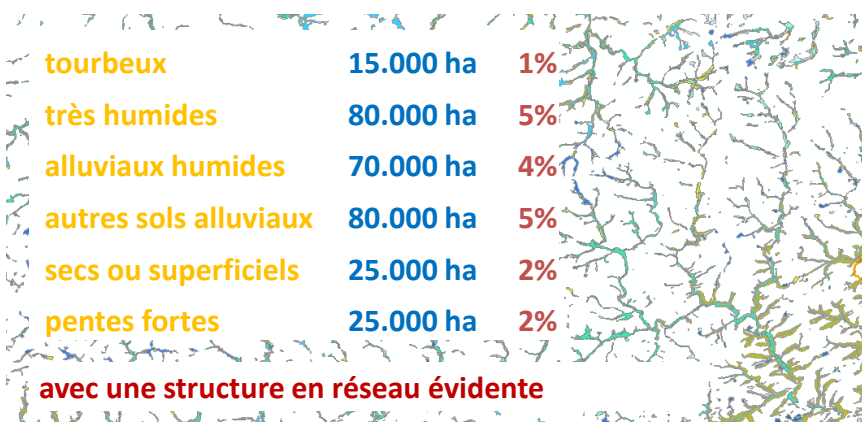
| tourbeux | 15.000 ha | 1% |
|---|---|---|
| très humides | 80.000 ha | 5% |
| alluviaux humides | 70.000 ha | 4% |
| autres sols alluviaux | 80.000 ha | 5% |
| secs ou superficiels | 25.000 ha | 2% |
| pentes fortes | 25.000 ha | 2% |

avec une structure en réseau évidente